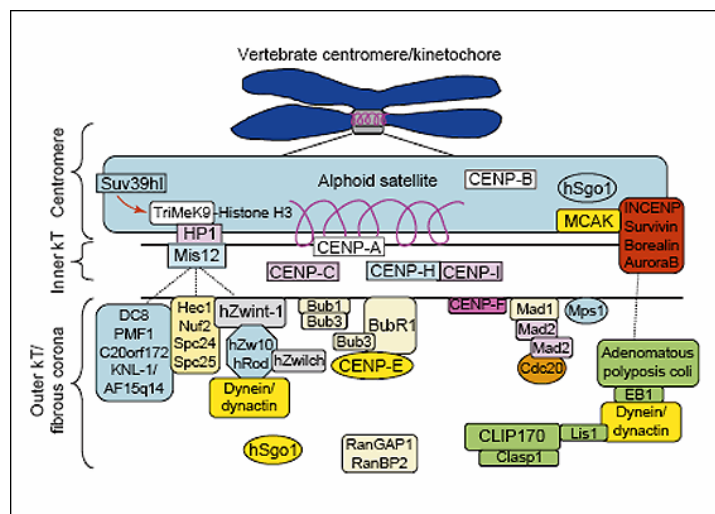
Vertebrate centromere/kinetochore

Centromere

Inner kT

Outer kT/ fibrous corona

Suv39hl

TriMeK9-Histone H3

Alphoid satellite

CENP-B

hSgo1

MCAK

INCENP Survivin Borealin AuroraB

HP1

CENP-A

Mis12

CENP-C

CENP-H

CENP-I

CENP-F

DC8 PMF1 C20orf172 KNL-1/ AF15q14

Hec1 Nuf2 Spc24 Spc25

hZwint-1

hZw10 hRod

hZwilch

Bub1

Bub3

BubR1

Bub3

CENP-E

Mad1

Mad2

Mad2

Cdc20

Mps1

Dynein/ dynactin

Adenomatous polyposis coli

EB1

Dynein/ dynactin

hSgo1

RanGAP1 RanBP2

CLIP170

Lis1

Clasp1